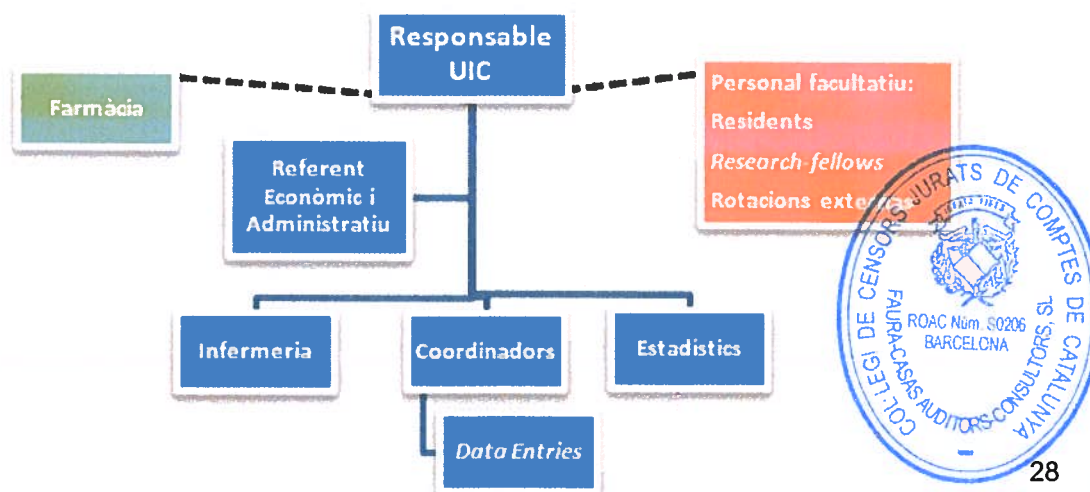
Responsable UIC

Farmàcia

Personal facultatiu:
Residents
Research fellows
Rotacions exter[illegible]

Referent Econòmic i Administratiu

Infermeria

Coordinadors

Estadistics

Data Entries

COL·LEGI DE CENSORS JURATS DE COMPTES DE CATALUNYA
FAURA-CASAS AUDITORS CONSULTORS, SL
ROAC Núm. S0206
BARCELONA

28